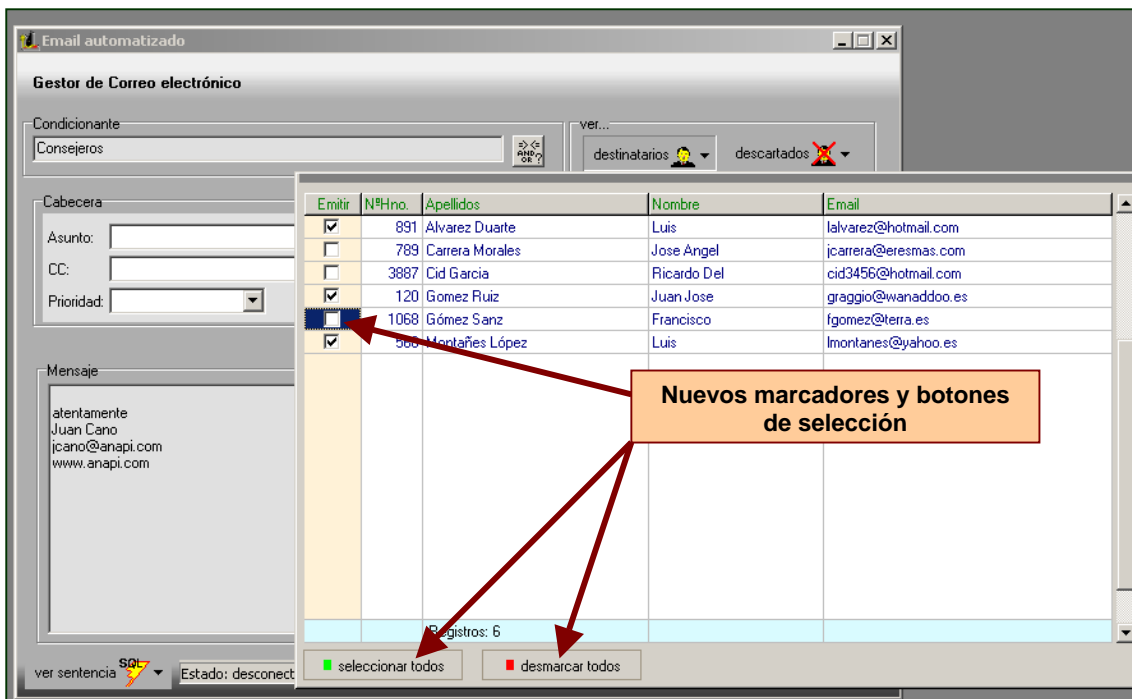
Email automatizado

Gestor de Correo electrónico

Condicionante
Consejeros

ver...
destinatarios
descartados

Cabecera
Asunto:
CC:
Prioridad:

Mensaje
atentamente
Juan Cano
jcano@anapi.com
www.anapi.com

| Emitir | NºHno. | Apellidos | Nombre | Email |
|---|---|---|---|---|
| ☑ | 891 | Alvarez Duarte | Luis | lalvarez@hotmail.com |
| ☐ | 789 | Carrera Morales | Jose Angel | jcarrera@eresmas.com |
| ☐ | 3887 | Cid Garcia | Ricardo Del | cid3456@hotmail.com |
| ☑ | 120 | Gomez Ruiz | Juan Jose | graggio@wanaddoo.es |
| ☐ | 1068 | Gómez Sanz | Francisco | fgomez@terra.es |
| ☑ | 566 | Montañes López | Luis | lmontanes@yahoo.es |

Registros: 6

seleccionar todos
desmarcar todos

Nuevos marcadores y botones de selección

ver sentencia SQL
Estado: desconect